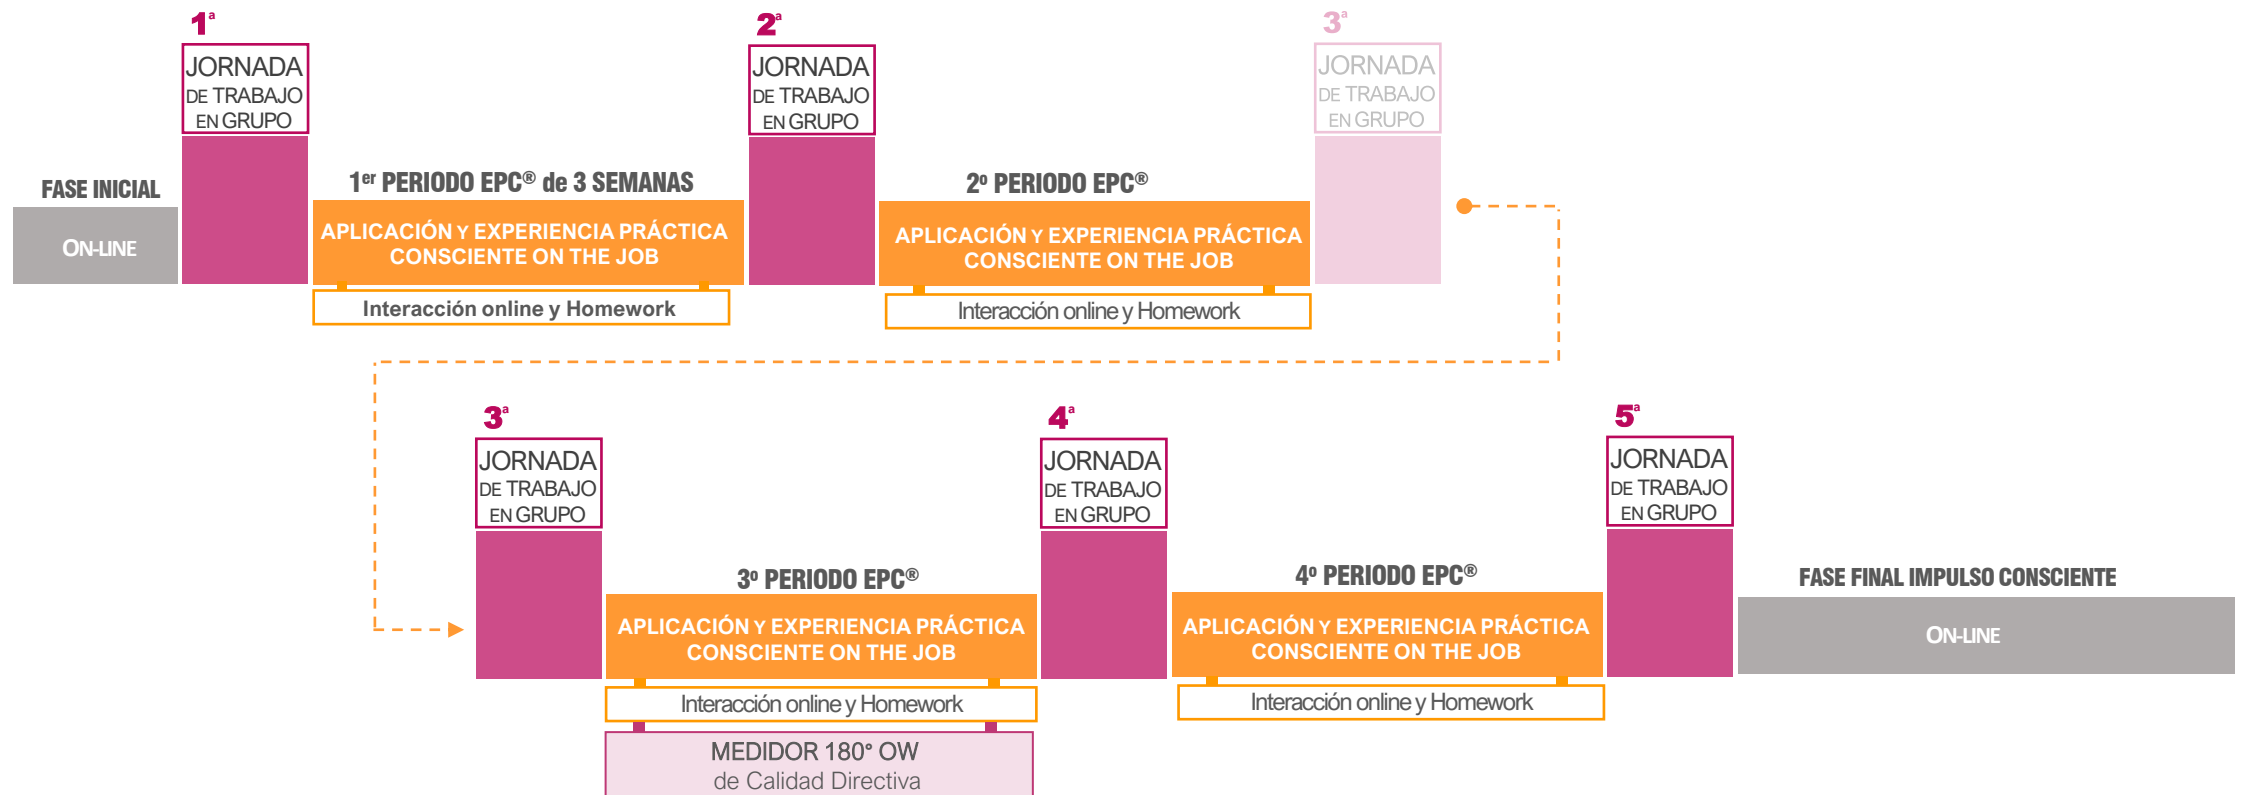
$1^a$
JORNADA DE TRABAJO EN GRUPO

FASE INICIAL

ON-LINE

$1^{er}$ PERIODO EPC® de 3 SEMANAS

APLICACIÓN Y EXPERIENCIA PRÁCTICA CONSCIENTE ON THE JOB

Interacción online y Homework

$2^a$
JORNADA DE TRABAJO EN GRUPO

2º PERIODO EPC®

APLICACIÓN Y EXPERIENCIA PRÁCTICA CONSCIENTE ON THE JOB

Interacción online y Homework

$3^a$
JORNADA DE TRABAJO EN GRUPO

$3^a$
JORNADA DE TRABAJO EN GRUPO

3º PERIODO EPC®

APLICACIÓN Y EXPERIENCIA PRÁCTICA CONSCIENTE ON THE JOB

Interacción online y Homework

MEDIDOR 180° OW
de Calidad Directiva

$4^a$
JORNADA DE TRABAJO EN GRUPO

4º PERIODO EPC®

APLICACIÓN Y EXPERIENCIA PRÁCTICA CONSCIENTE ON THE JOB

Interacción online y Homework

$5^a$
JORNADA DE TRABAJO EN GRUPO

FASE FINAL IMPULSO CONSCIENTE

ON-LINE